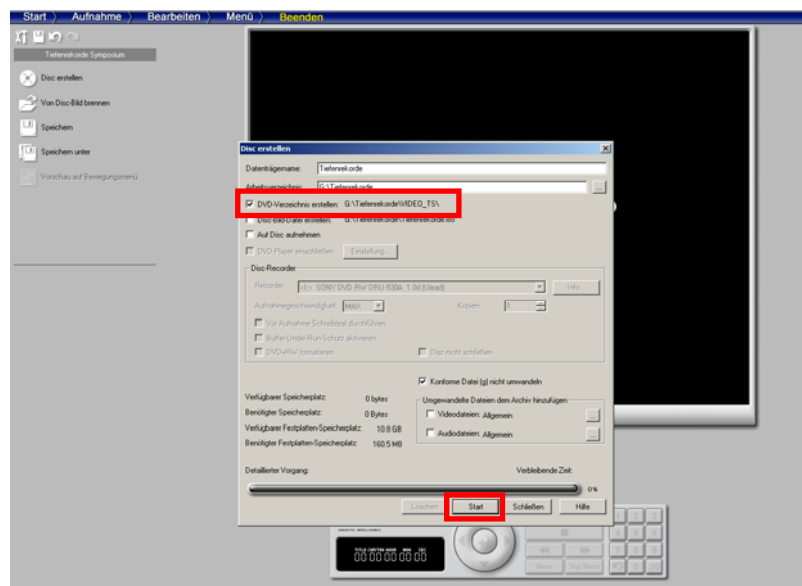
Start Aufnahme Bearbeiten Menü Beenden

Tiefenrekorde Symposium

Disc erstellen

Von Disc-Bild brennen

Speichern

Speichern unter

Vorschau auf Bewegungsmenü

Disc erstellen

Datenträgername: Tiefenrekorde

Arbeitsverzeichnis: G:\Tiefenrekorde

DVD-Verzeichnis erstellen: G:\Tiefenrekorde\VIDEO_TS\

Disc-Bild-Datei erstellen: G:\Tiefenrekorde\Tiefenrekorde.iso

Auf Disc aufnehmen

DVD-Player einschließen Einstellung...

Disc-Recorder

Recorder: (E:) SONY DVD RW DRU-530A 1.0d (Ulead)

Info...

Aufnahmegeschwindigkeit: MAX

Kopien: 1

Vor Aufnahme Schreibtest durchführen

Buffer-Under-Run-Schutz aktivieren

DVD+RW formatieren

Disc nicht schließen

Konforme Datei(en) nicht umwandeln

Verfügbarer Speicherplatz: 0 bytes

Benötigter Speicherplatz: 0 Bytes

Verfügbarer Festplatten-Speicherplatz: 10.8 GB

Benötigter Festplatten-Speicherplatz: 160.5 MB

Umgewandelte Dateien dem Archiv hinzufügen

Videodateien: Allgemein

Audiodateien: Allgemein

Detaillierter Vorgang:

Verbleibende Zeit:

0%

Löschen

Start

Schließen

Hilfe

TITLE CHPTR 00:00:00:00